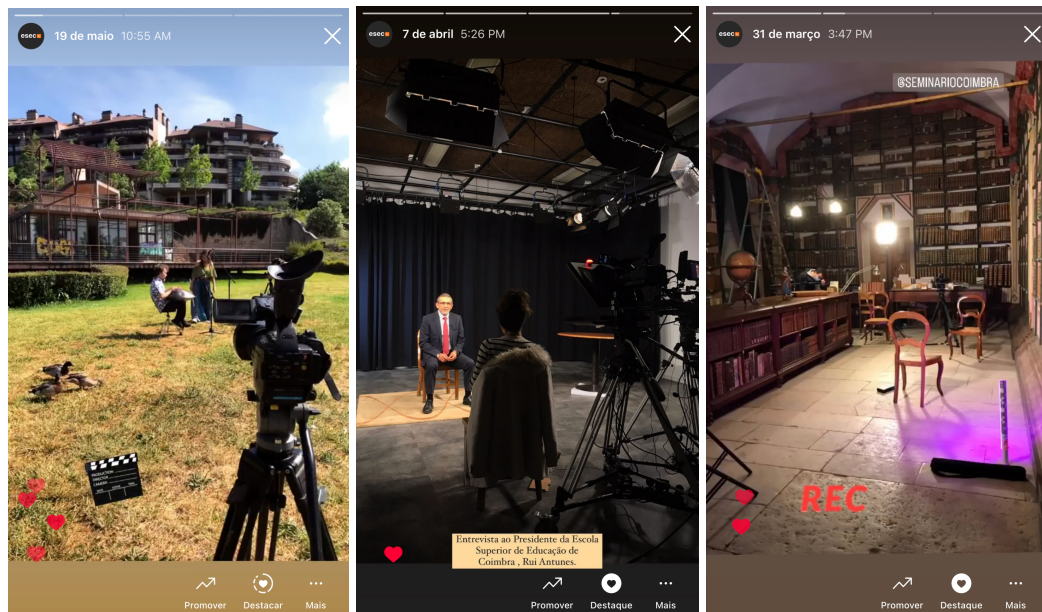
esec 19 de maio 10:55 AM

Promover Destacar Mais

esec 7 de abril 5:26 PM

Entrevista ao Presidente da Escola Superior de Educação de Coimbra , Rui Antunes.

Promover Destaque Mais

esec 31 de março 3:47 PM

@SEMINARIOCOIMBRA

REC

Promover Destaque Mais